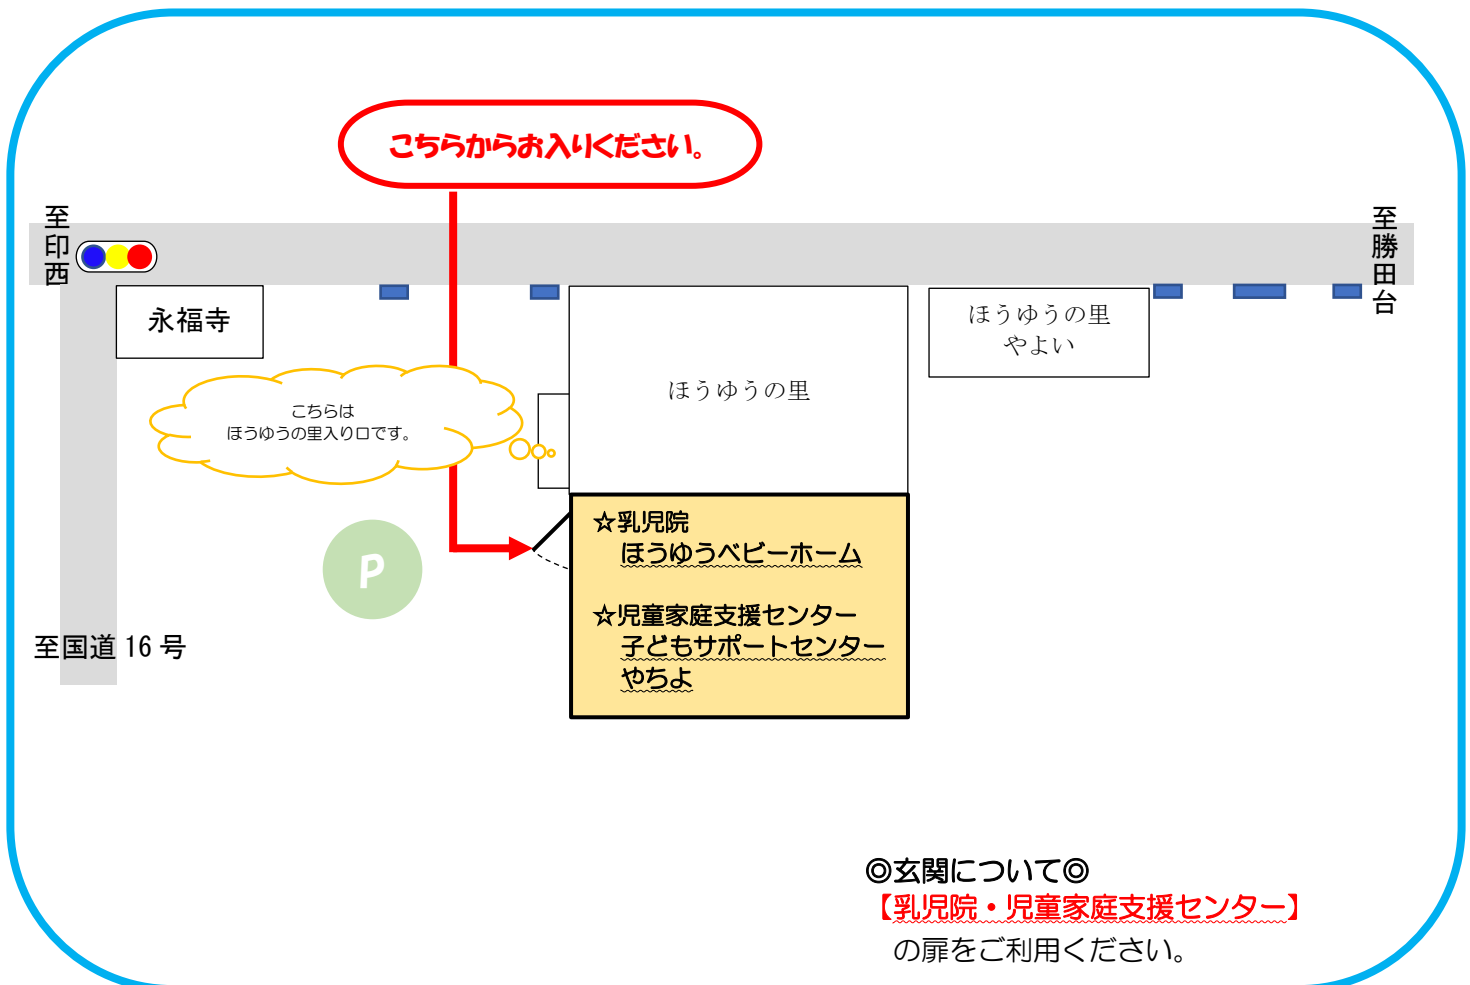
こちらからお入りください。

至印西

至勝田台

永福寺

ほうゆうの里
やよい

ほうゆうの里

こちらは
ほうゆうの里入り口です。

P

☆乳児院
ほうゆうベビーホーム

☆児童家庭支援センター
子どもサポートセンター
やちよ

至国道 16 号

◎玄関について◎
【乳児院・児童家庭支援センター】
の扉をご利用ください。